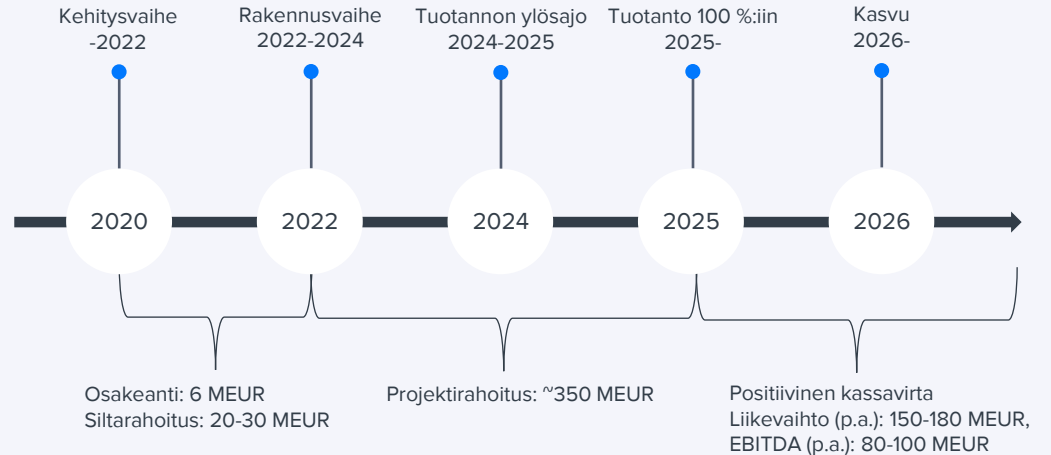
Kehitysvaihe
-2022

Rakennusvaihe
2022-2024

Tuotannon ylösajo
2024-2025

Tuotanto 100 %:iin
2025-

Kasvu
2026-

2020

2022

2024

2025

2026

Osakeanti: 6 MEUR
Siltarahoitus: 20-30 MEUR

Projektirahoitus: ~350 MEUR

Positiivinen kassavirta
Liikevaihto (p.a.): 150-180 MEUR,
EBITDA (p.a.): 80-100 MEUR